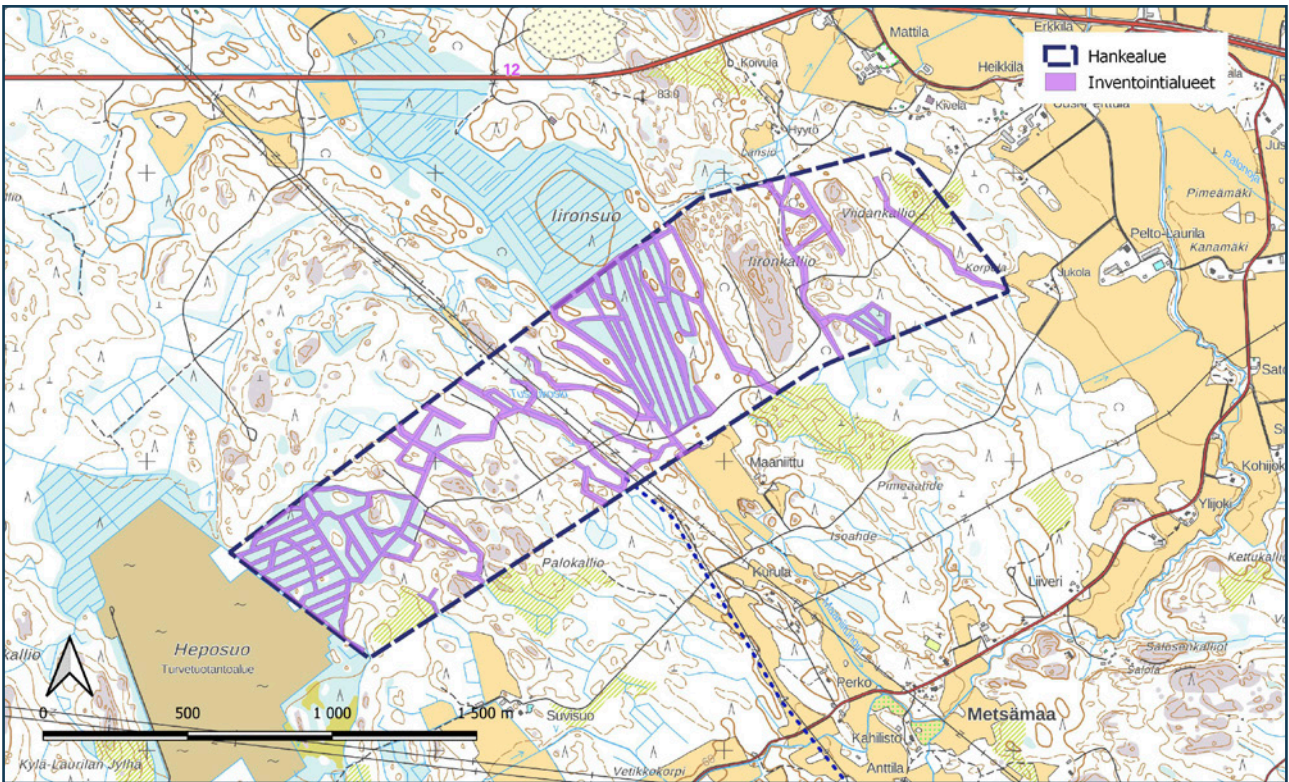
Hankealue
Inventointialueet

Mattila
Erkkilä
12
Koivula
Heikkilä
Kivelä
Hyyrö
Iironsuo
Vitidankallio
Iironkallio
Pimeämäki
Pelto-Laurila
Kanamäki
Jukola
Korpela
Tuulensuo
Maaniittu
Pimeäahde
Isoahde
Palokallio
Kuruta
Liiveri
Kohijoki
Ylijoki
Kettukallio
Heposuo
Turvetuotantoalue
Perko
Suvisuo
Metsämaa
Kahilisto
Anttila
Vetikkokorpi
Kylä-Laurilan Jylhä
kallio
Salola

0
500
1 000
1 500 m